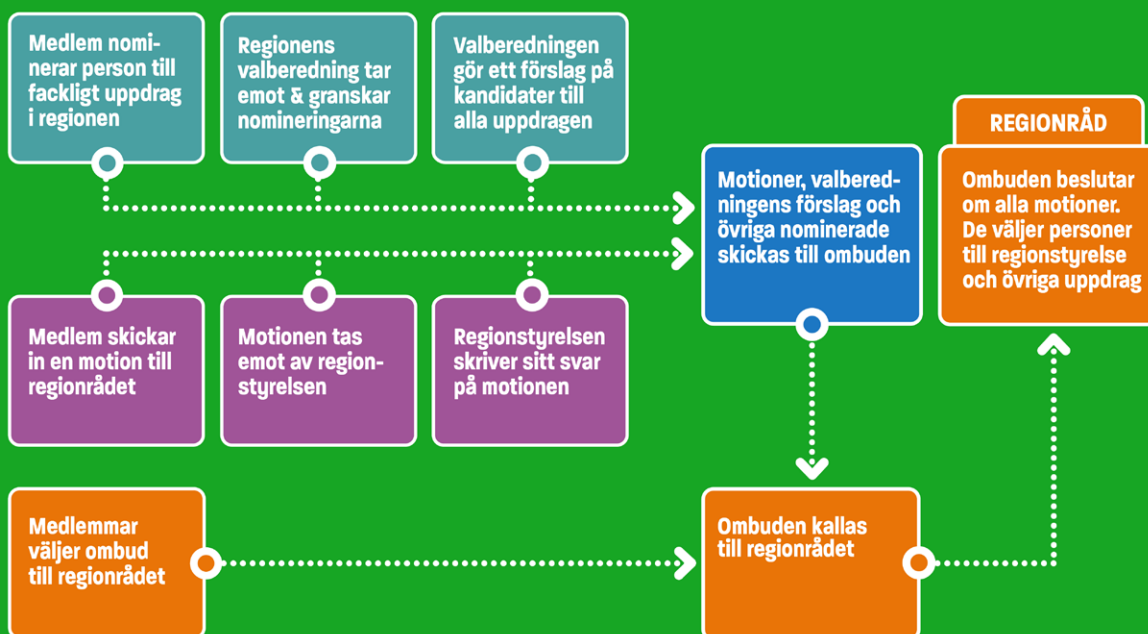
Medlem nominerar person till fackligt uppdrag i regionen

Regionens valberedning tar emot & granskar nomineringarna

Valberedningen gör ett förslag på kandidater till alla uppdragen

Motioner, valberedningens förslag och övriga nominerade skickas till ombuden

REGIONRÅD

Ombuden beslutar om alla motioner. De väljer personer till regionstyrelse och övriga uppdrag

Medlem skickar in en motion till regionrådet

Motionen tas emot av regionstyrelsen

Regionstyrelsen skriver sitt svar på motionen

Medlemmar väljer ombud till regionrådet

Ombuden kallas till regionrådet